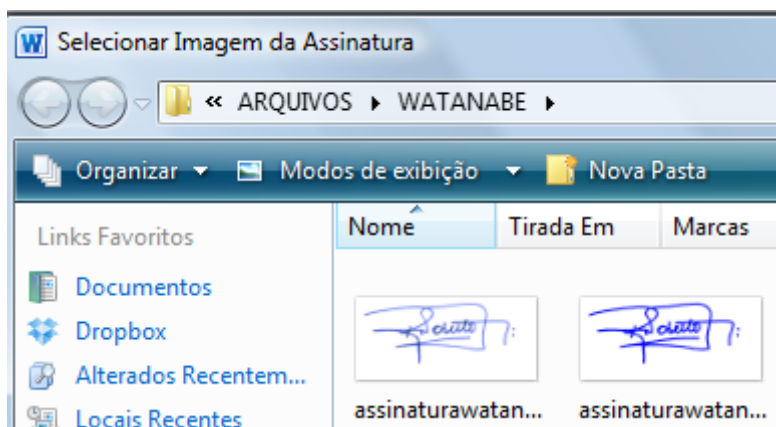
Selecionar Imagem da Assinatura

« ARQUIVOS ▸ WATANABE ▸

Organizar ▾ Modos de exibição ▾ Nova Pasta

Links Favoritos

Documentos

Dropbox

Alterados Recentem...

Locais Recentes

| Nome | Tirada Em | Marcas |
|---|---|---|

assinaturawatan...

assinaturawatan...